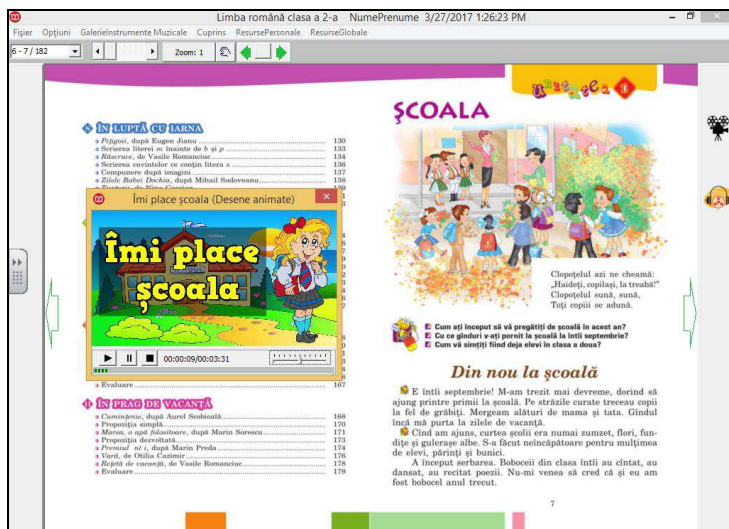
Limba română clasa a 2-a NumePrenume 3/27/2017 1:26:23 PM

Fișier Opțiuni GalerieInstrumente Muzicale Cuprins ResursePersonale ResurseGlobale

6 - 7 / 182

Zoom: 1

ÎN LUPTĂ CU IARNA

Pițigoi, după Eugen Jianu 130
Scrierea literei m înainte de b și p 133
Răsucuș, de Vasile Romanciuc 134
Scrierea cuvintelor ce conțin litera x 136
Compunere după imagini 137
Zilele Babei Dochia, după Mihail Sadoveanu 138
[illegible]

Îmi place școala (Desene animate)

Îmi place școala

00:00:09/00:03:31

Evaluare 167

ÎN PRAG DE VACANȚĂ

Cumințenie, după Aurel Scobioală 168
Propoziția simplă 170
Marea, o apă folositoare, după Marin Sorescu 171
Propoziția dezvoltată 173
Premiul nr. 1, după Marin Preda 174
Vară, de Otilia Cazimir 176
Rețetă de vacanță, de Vasile Romanciuc 178
Evaluare 179

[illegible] 1

ȘCOALA

Clopoțelul azi ne cheamă:
„Haideți, copilași, la treabă!"
Clopoțelul sună, sună,
Toți copiii se adună.

Cum ați început să vă pregătiți de școală în acest an?
Cu ce gânduri v-ați pornit la școală în întâi septembrie?
Cum vă simțiți fiind deja elevi în clasa a doua?

Din nou la școală

E întâi septembrie! M-am trezit mai devreme, dorind să ajung printre primii la școală. Pe străzile curate treceau copii la fel de grăbiți. Mergeam alături de mama și tata. Gândul încă mă purta la zilele de vacanță.

Când am ajuns, curtea școlii era numai zumzet, flori, fundițe și gulerașe albe. S-a făcut neîncăpătoare pentru mulțimea de elevi, părinți și bunici.

A început serbarea. Bobocei din clasa întâi au cântat, au dansat, au recitat poezii. Nu-mi venea să cred că și eu am fost boboceI anul trecut.

7